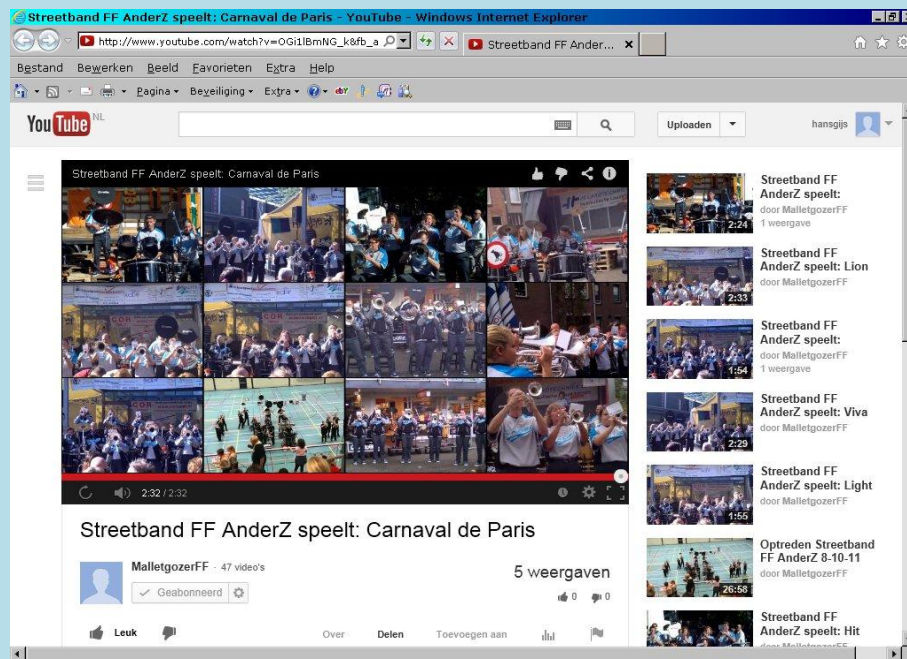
Streetband FF AnderZ speelt: Carnaval de Paris - YouTube - Windows Internet Explorer

http://www.youtube.com/watch?v=OGi1lBmNG_k&fb_a

Streetband FF Ander...

Bestand Bewerken Beeld Favorieten Extra Help

Pagina • Beveiliging • Extra •

YouTube NL

Uploaden

hansgijs

Streetband FF AnderZ speelt: Carnaval de Paris

2:32 / 2:32

Streetband FF AnderZ speelt: Carnaval de Paris

MalletgozerFF · 47 video's

Geabonneerd

5 weergaven

0 0

Leuk

Over

Delen

Toevoegen aan

Streetband FF AnderZ speelt:
door MalletgozerFF
1 weergave
2:24

Streetband FF AnderZ speelt: Lion
door MalletgozerFF
2:33

Streetband FF AnderZ speelt:
door MalletgozerFF
1 weergave
1:54

Streetband FF AnderZ speelt: Viva
door MalletgozerFF
2:29

Streetband FF AnderZ speelt: Light
door MalletgozerFF
1:55

Optreden Streetband FF AnderZ 8-10-11
door MalletgozerFF
26:58

Streetband FF AnderZ speelt: Hit
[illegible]